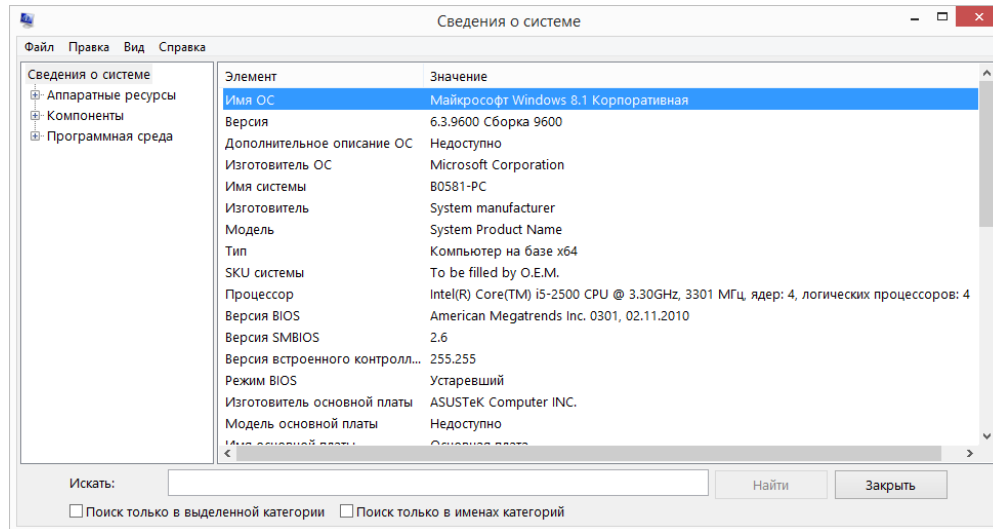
Сведения о системе

Файл Правка Вид Справка

Сведения о системе
Аппаратные ресурсы
Компоненты
Программная среда

| Элемент | Значение |
|---|---|
| Имя ОС | Майкрософт Windows 8.1 Корпоративная |
| Версия | 6.3.9600 Сборка 9600 |
| Дополнительное описание ОС | Недоступно |
| Изготовитель ОС | Microsoft Corporation |
| Имя системы | B0581-PC |
| Изготовитель | System manufacturer |
| Модель | System Product Name |
| Тип | Компьютер на базе x64 |
| SKU системы | To be filled by O.E.M. |
| Процессор | Intel(R) Core(TM) i5-2500 CPU @ 3.30GHz, 3301 МГц, ядер: 4, логических процессоров: 4 |
| Версия BIOS | American Megatrends Inc. 0301, 02.11.2010 |
| Версия SMBIOS | 2.6 |
| Версия встроенного контролл... | 255.255 |
| Режим BIOS | Устаревший |
| Изготовитель основной платы | ASUSTeK Computer INC. |
| Модель основной платы | Недоступно |
| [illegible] | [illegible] |

Искать:
Найти
Закрыть
Поиск только в выделенной категории
Поиск только в именах категорий